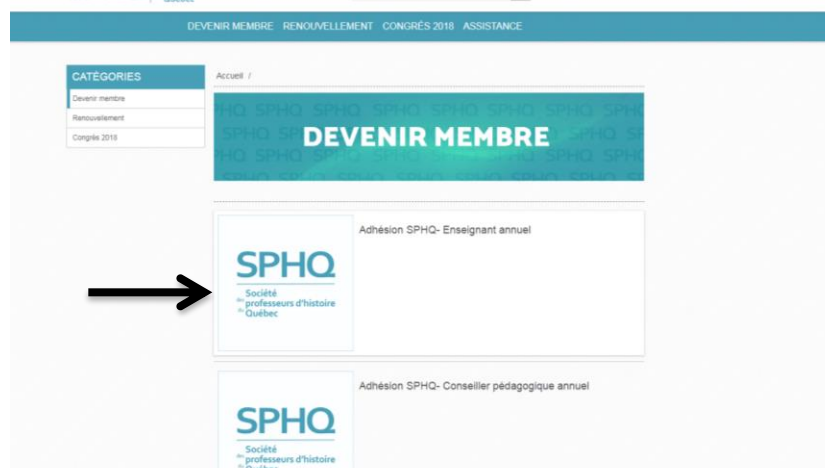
DEVENIR MEMBRE RENOUVELLEMENT CONGRÈS 2018 ASSISTANCE

CATÉGORIES
Devenir membre
Renouvellement
Congrès 2018

Accueil /

DEVENIR MEMBRE

SPHQ
Société des professeurs d'histoire du Québec

Adhésion SPHQ- Enseignant annuel

SPHQ
Société des professeurs d'histoire du Québec

Adhésion SPHQ- Conseiller pédagogique annuel